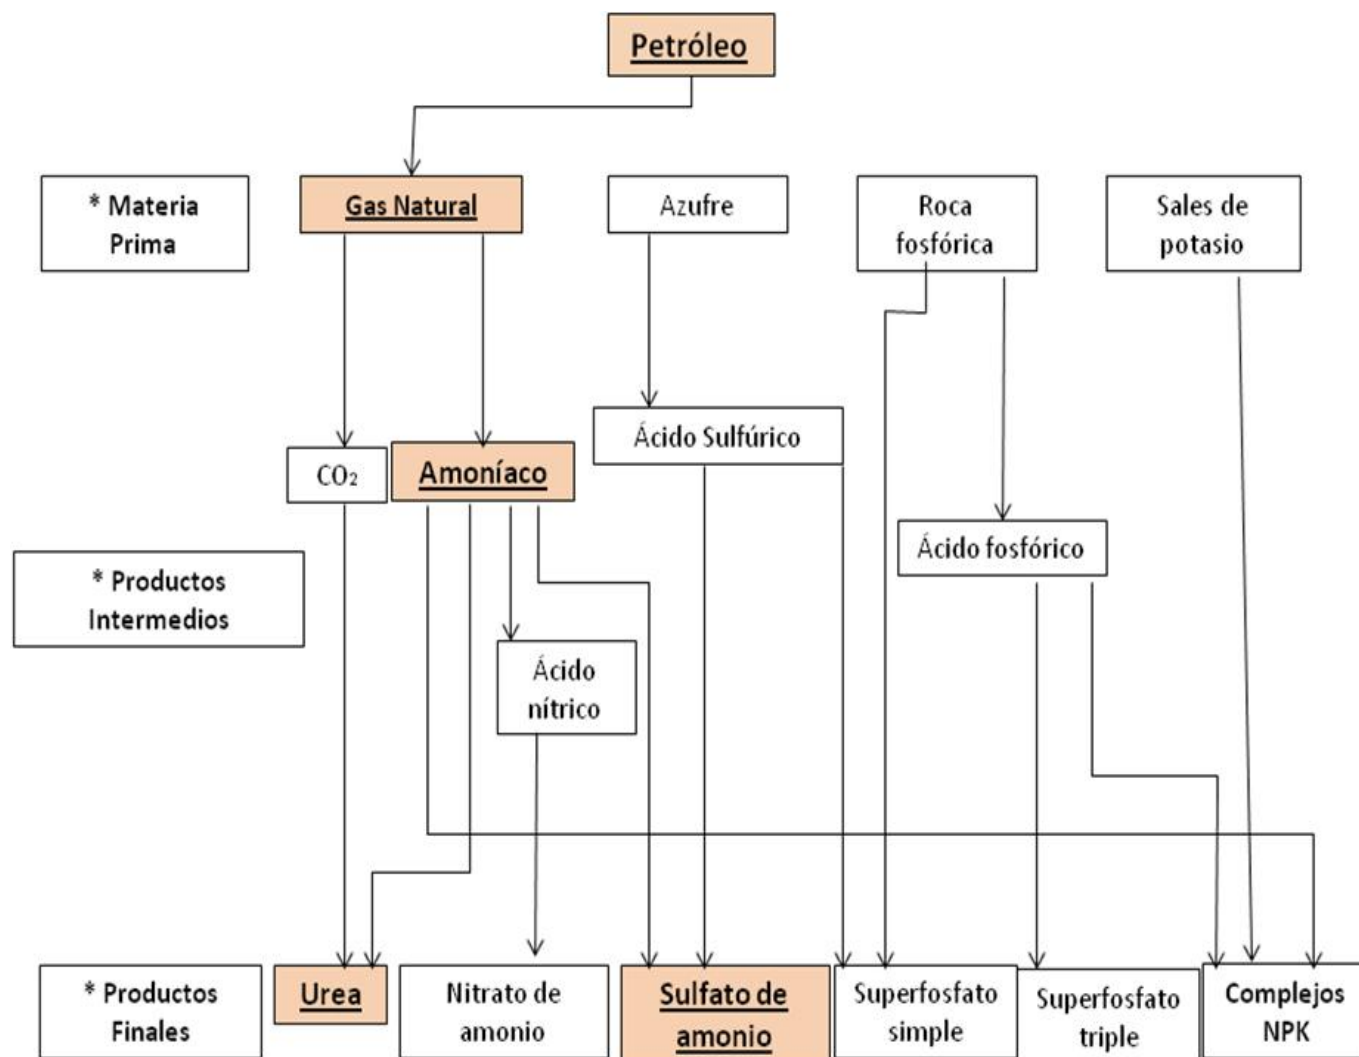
Petróleo

* Materia Prima

Gas Natural

Azufre

Roca fosfórica

Sales de potasio

Ácido Sulfúrico

$CO_2$

Amoníaco

Ácido fosfórico

* Productos Intermedios

Ácido nítrico

* Productos Finales

Urea

Nitrato de amonio

Sulfato de amonio

Superfosfato simple

Superfosfato triple

Complejos NPK